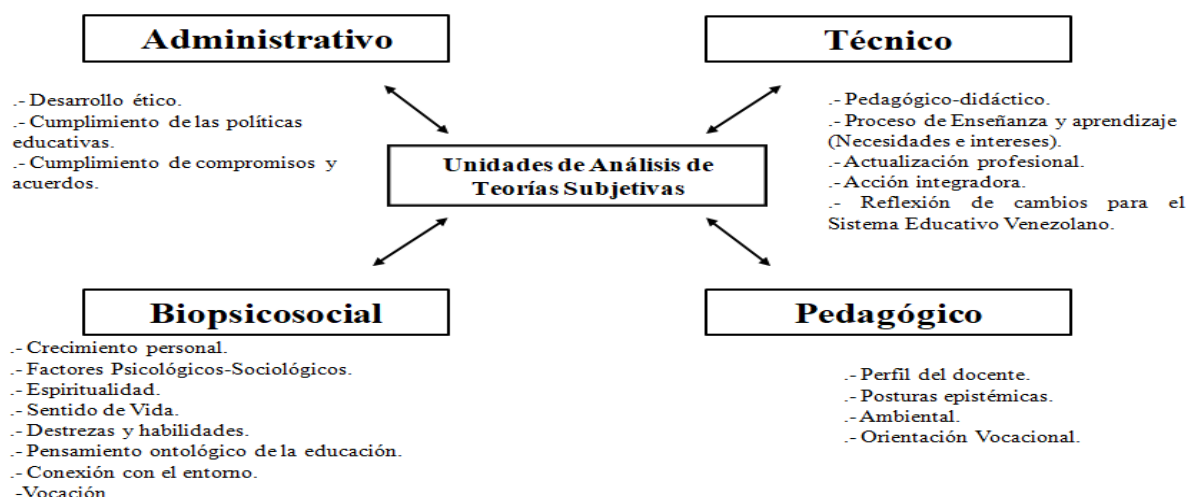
Administrativo

.- Desarrollo ético.
.- Cumplimiento de las políticas educativas.
.- Cumplimiento de compromisos y acuerdos.

Técnico

.- Pedagógico-didáctico.
.- Proceso de Enseñanza y aprendizaje (Necesidades e intereses).
.- Actualización profesional.
.- Acción integradora.
.- Reflexión de cambios para el Sistema Educativo Venezolano.

Unidades de Análisis de Teorías Subjetivas

Biopsicosocial

.- Crecimiento personal.
.- Factores Psicológicos-Sociológicos.
.- Espiritualidad.
.- Sentido de Vida.
.- Destrezas y habilidades.
.- Pensamiento ontológico de la educación.
.- Conexión con el entorno.
-Vocación.

Pedagógico

.- Perfil del docente.
.- Posturas epistémicas.
.- Ambiental.
.- Orientación Vocacional.